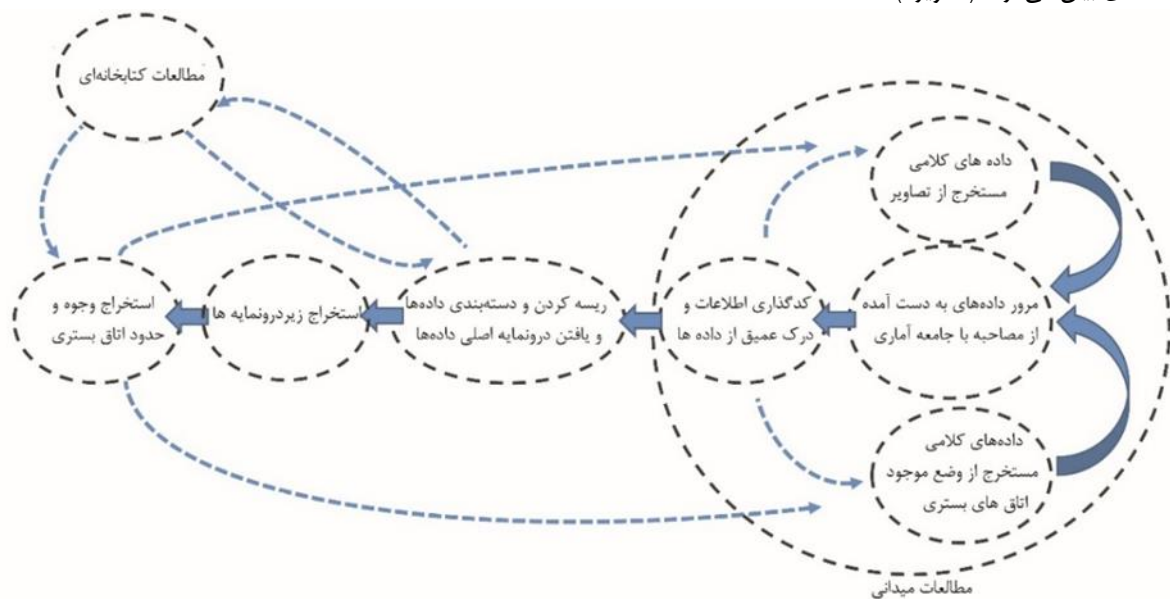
مطالعات کتابخانه‌ای

داده های کلامی مستخرج از تصاویر

استخراج وجوه و حدود اتاق بستری

استخراج زیردرونمایه ها

ریسه کردن و دسته‌بندی داده‌ها و یافتن درونمایه اصلی داده‌ها

کدگذاری اطلاعات و درک عمیق از داده ها

مرور داده‌های به دست آمده از مصاحبه با جامعه آماری

داده‌های کلامی مستخرج از وضع موجود اتاق های بستری

مطالعات میدانی